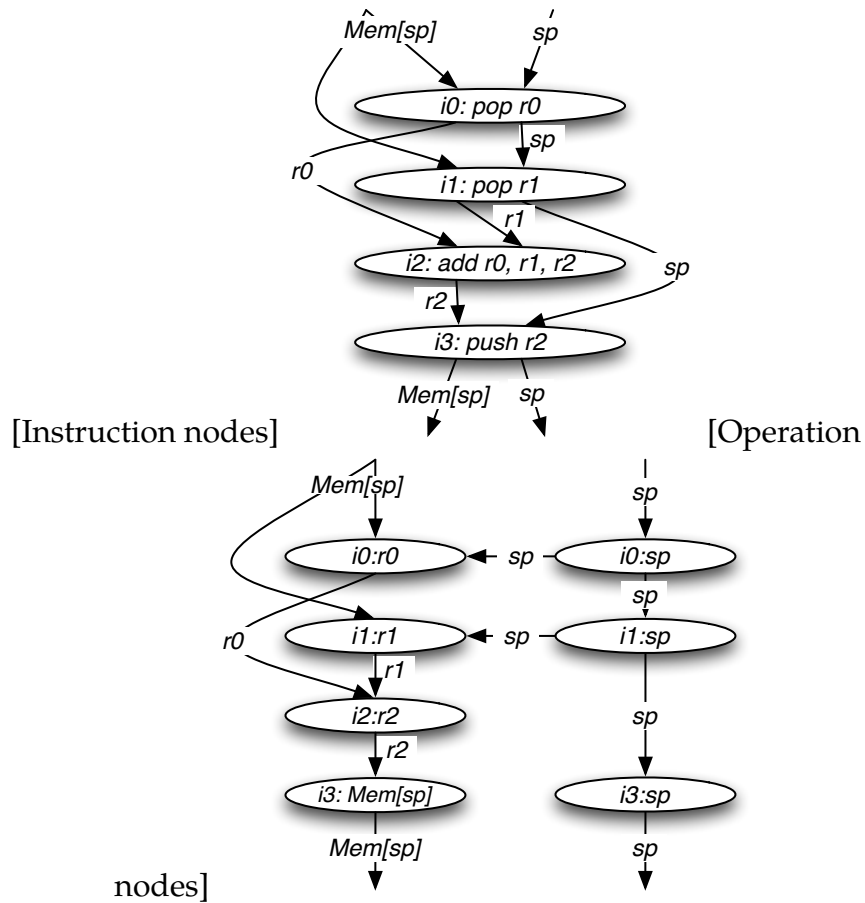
Mem[sp]
sp
i0: pop r0
sp
r0
i1: pop r1
r1
i2: add r0, r1, r2
sp
r2
i3: push r2
Mem[sp]
sp

[Instruction nodes]

[Operation

Mem[sp]
sp
i0:r0
sp
i0:sp
sp
r0
i1:r1
sp
i1:sp
r1
sp
i2:r2
r2
i3: Mem[sp]
i3:sp
Mem[sp]
sp

nodes]